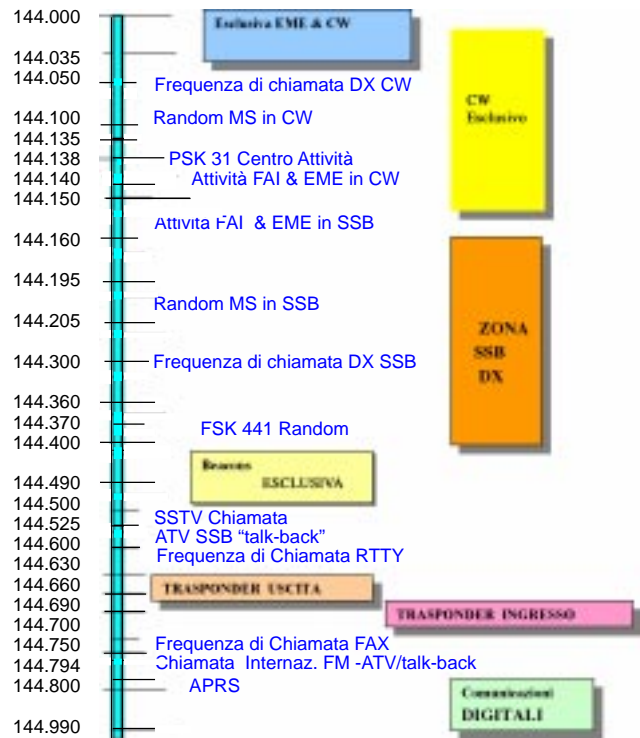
144.000
Esclusiva EME & CW
144.035
144.050 Frequenza di chiamata DX CW
CW Esclusivo
144.100 Random MS in CW
144.135
144.138 PSK 31 Centro Attività
144.140 Attività FAI & EME in CW
144.150
Attività FAI & EME in SSB
144.160
144.195
Random MS in SSB
144.205
ZONA SSB DX
144.300 Frequenza di chiamata DX SSB
144.360
144.370
144.400 FSK 441 Random
Beacons ESCLUSIVA
144.490
144.500
144.525 SSTV Chiamata
144.600 ATV SSB "talk-back"
144.630 Frequenza di Chiamata RTTY
144.660 TRASPONDER USCITA
144.690
TRASPONDER INGRESSO
144.700
144.750 Frequenza di Chiamata FAX
144.794 Chiamata Internaz. FM -ATV/talk-back
144.800 APRS
Comunicazioni DIGITALI
144.990